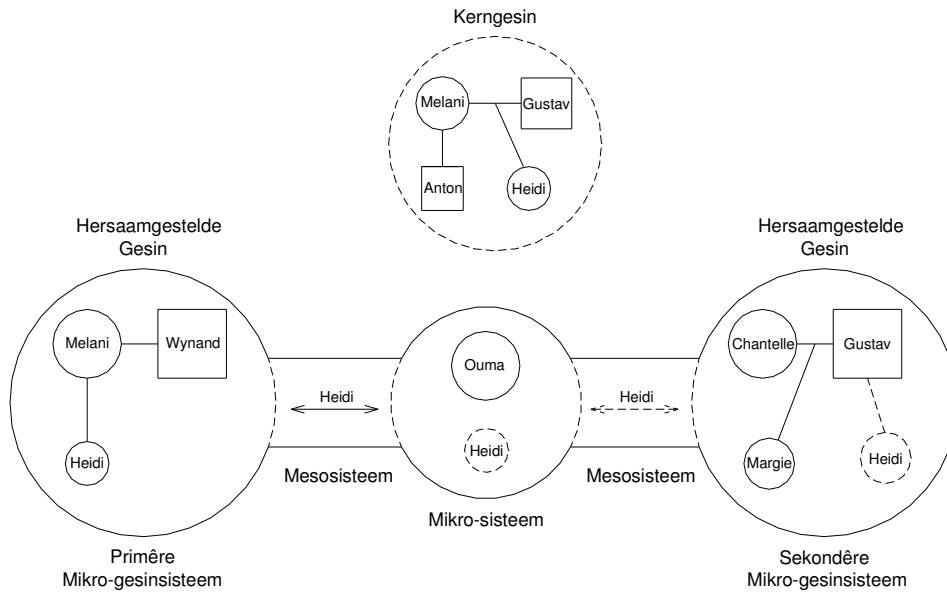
Kerngesin

Melani
Gustav
Anton
Heidi

Hersaamgestelde Gesin

Melani
Wynand
Heidi

Heidi

Ouma
Heidi

Heidi

Hersaamgestelde Gesin

Chantelle
Gustav
Margie
Heidi

Mesosisteem

Mikro-sisteem

Mesosisteem

Primêre Mikro-gesinsisteem

Sekondêre Mikro-gesinsisteem